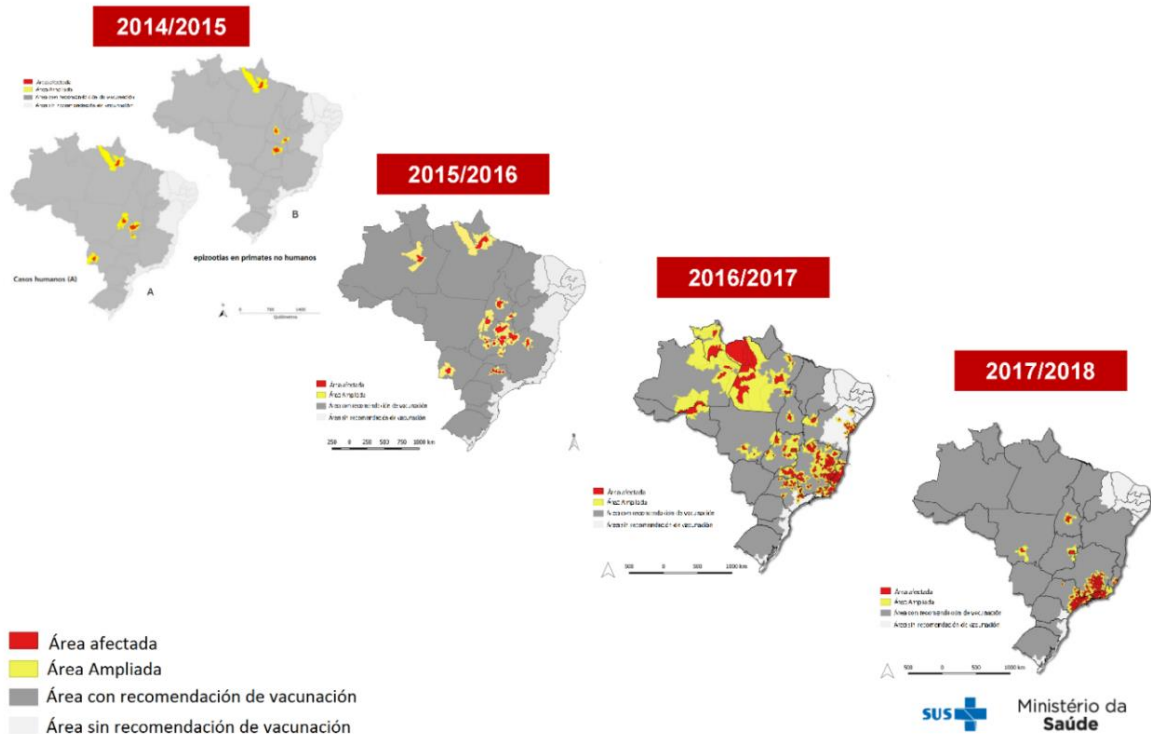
2014/2015

Área afectada
Área Ampliada
Área con recomendación de vacunación
Área sin recomendación de vacunación

B

A

Casos humanos (A)

epizootias en primates no humanos

0 750 1500
Quilômetros

2015/2016

Área afectada
Área Ampliada
Área con recomendación de vacunación
Área sin recomendación de vacunación

250 0 250 500 750 1000 km

2016/2017

Área afectada
Área Ampliada
Área con recomendación de vacunación
Área sin recomendación de vacunación

500 0 500 1000 km

2017/2018

Área afectada
Área Ampliada
Área con recomendación de vacunación
Área sin recomendación de vacunación

500 0 500 1000 km

Área afectada
Área Ampliada
Área con recomendación de vacunación
Área sin recomendación de vacunación

SUS

Ministério da
Saúde